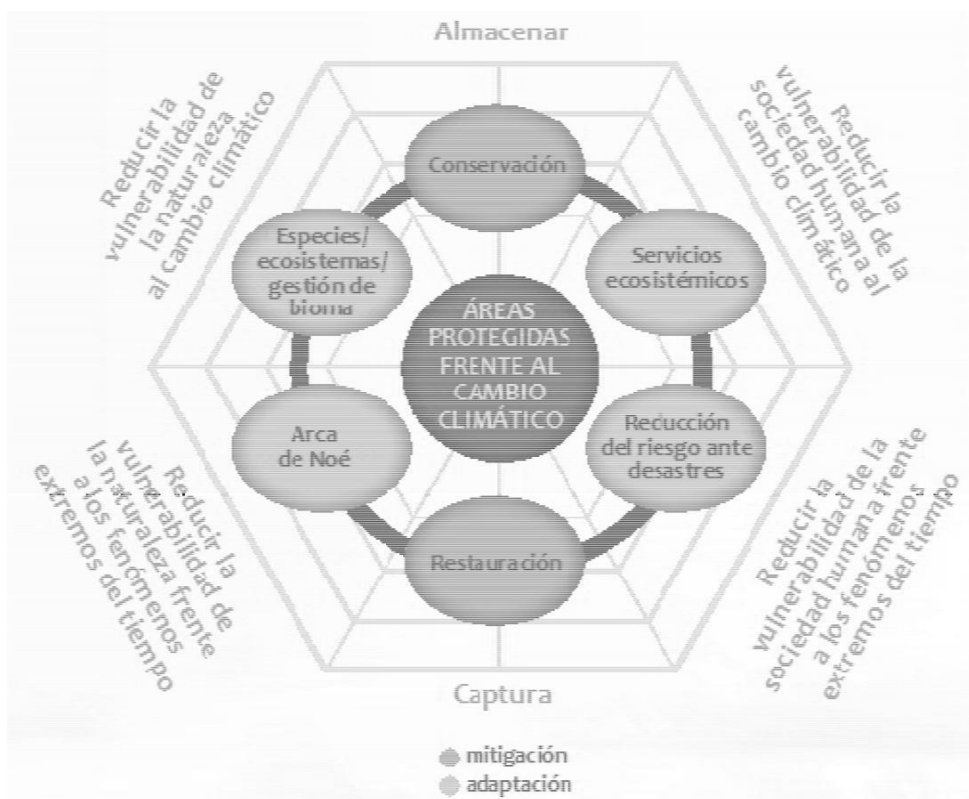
Almacenar

Reducir la vulnerabilidad de la naturaleza al cambio climático

Reducir la vulnerabilidad de la sociedad humana al cambio climático

Conservación

Especies/ ecosistemas/ gestión de bioma

Servicios ecosistémicos

ÁREAS PROTEGIDAS FRENTE AL CAMBIO CLIMÁTICO

Arca de Noé

Reducción del riesgo ante desastres

Restauración

Reducir la vulnerabilidad de la naturaleza frente a los fenómenos extremos del tiempo

Reducir la vulnerabilidad de la sociedad humana frente a los fenómenos extremos del tiempo

Captura

mitigación
adaptación